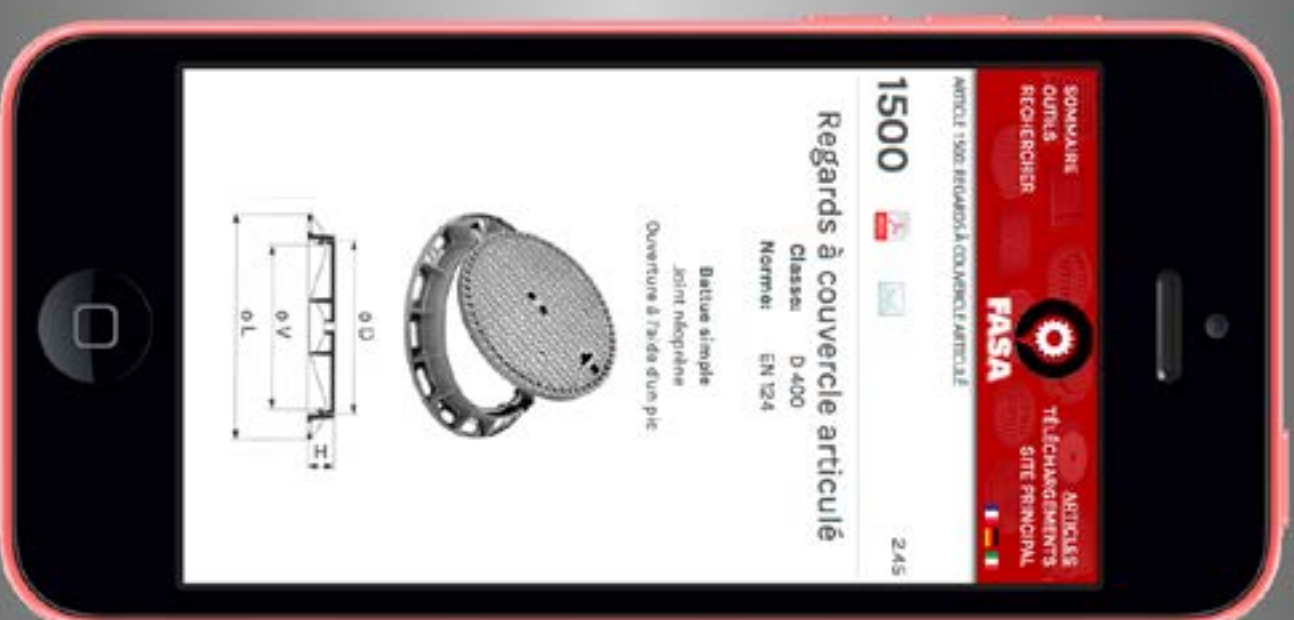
SOMMAIRE
OUTILS
RECHERCHER

FASA

ARTICLES
TÉLÉCHARGEMENTS
SITE PRINCIPAL

ARTICLE 1500 REGARDS À COUVERCLE ARTICULÉ

245

1500

Regards à couvercle articulé

Classe: D 400
Norme: EN 124

Battue simple
Joint néoprène
Ouverture à l'aide d'un pic

ø D
ø V
ø L
H